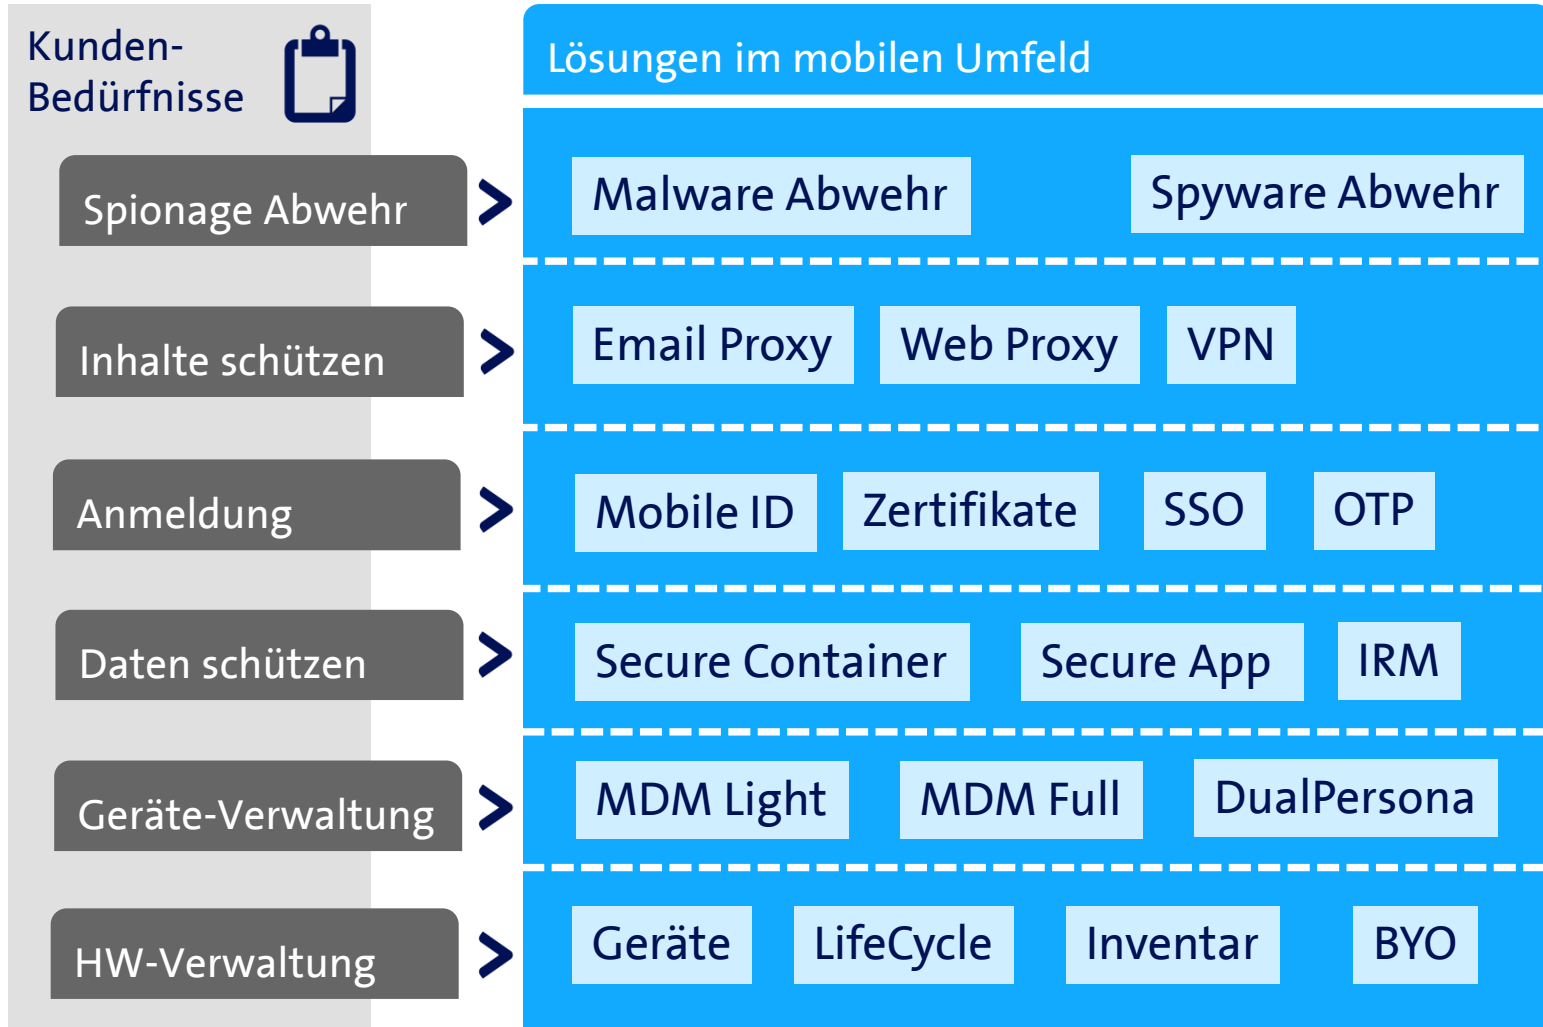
Kunden-Bedürfnisse

Lösungen im mobilen Umfeld

Spionage Abwehr

Malware Abwehr

Spyware Abwehr

Inhalte schützen

Email Proxy

Web Proxy

VPN

Anmeldung

Mobile ID

Zertifikate

SSO

OTP

Daten schützen

Secure Container

Secure App

IRM

Geräte-Verwaltung

MDM Light

MDM Full

DualPersona

HW-Verwaltung

Geräte

LifeCycle

Inventar

BYO